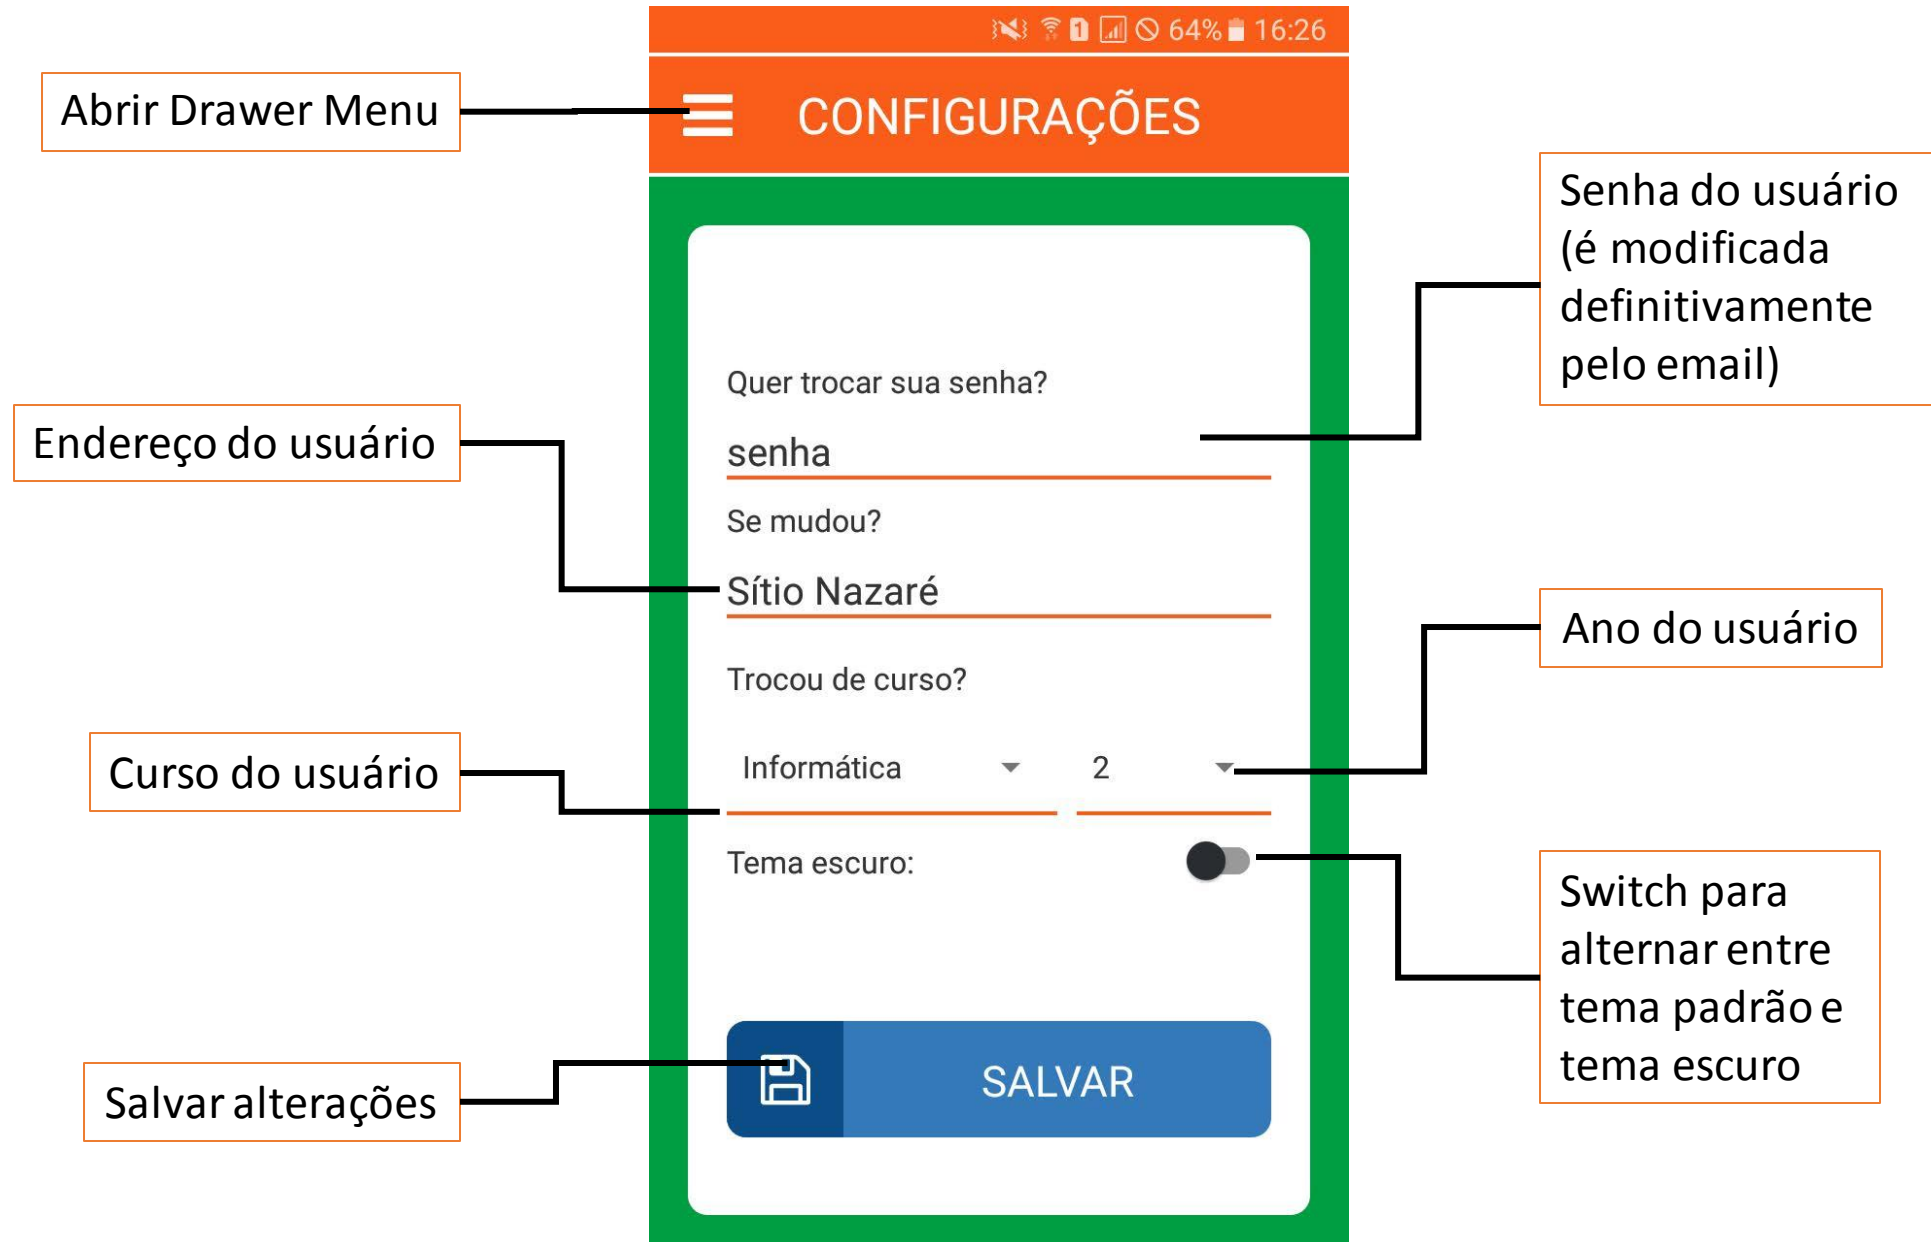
64% 16:26

Abrir Drawer Menu

CONFIGURAÇÕES

Senha do usuário (é modificada definitivamente pelo email)

Quer trocar sua senha?

Endereço do usuário

senha

Se mudou?

Sítio Nazaré

Ano do usuário

Trocou de curso?

Curso do usuário

Informática

2

Tema escuro:

Switch para alternar entre tema padrão e tema escuro

Salvar alterações

SALVAR